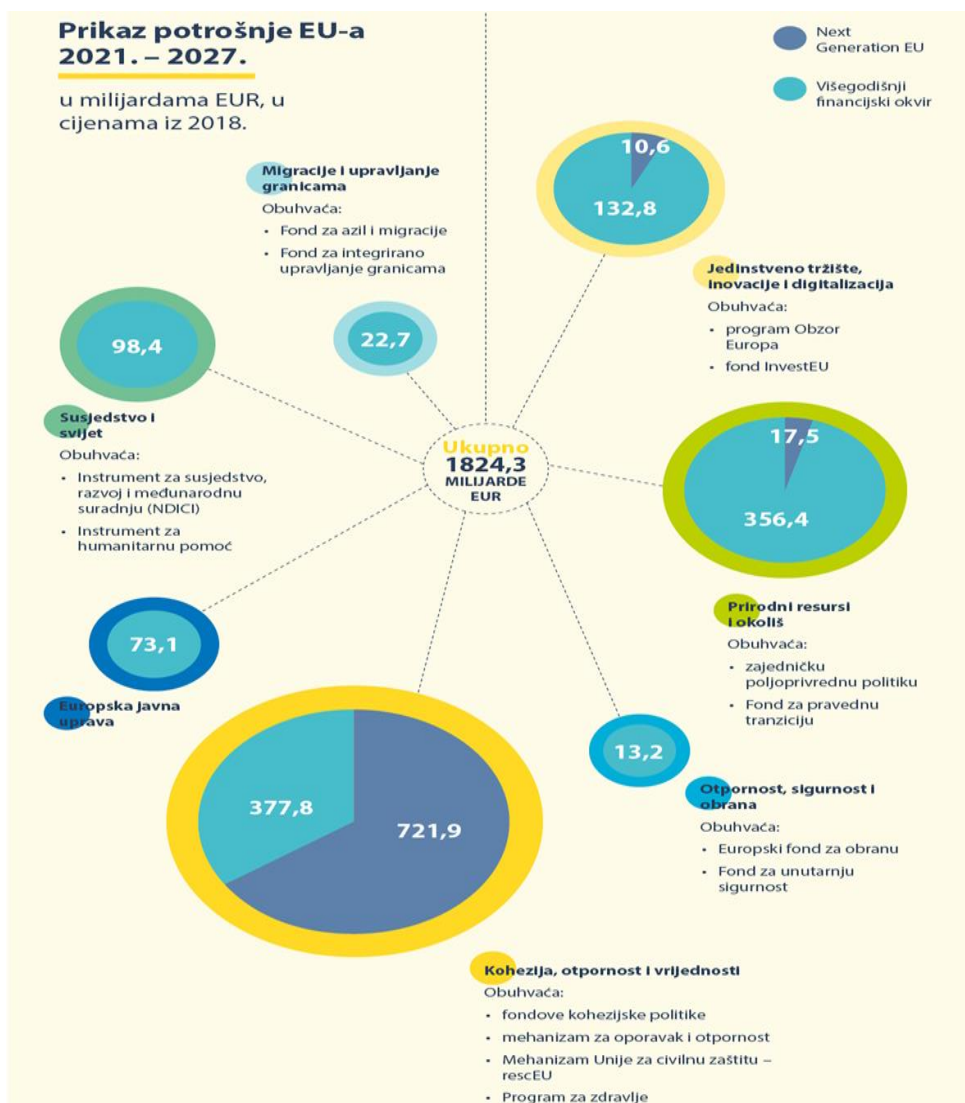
Prikaz potrošnje EU-a 2021. – 2027.

u milijardama EUR, u cijenama iz 2018.

Next Generation EU

Višegodišnji financijski okvir

Migracije i upravljanje granicama
Obuhvaća:
• Fond za azil i migracije
• Fond za integrirano upravljanje granicama

22,7

10,6
132,8

Jedinstveno tržište, inovacije i digitalizacija
Obuhvaća:
• program Obzor Europa
• fond InvestEU

98,4

Susjedstvo i svijet
Obuhvaća:
• Instrument za susjedstvo, razvoj i međunarodnu suradnju (NDICI)
• Instrument za humanitarnu pomoć

Ukupno
1824,3
MILIJARDE EUR

17,5
356,4

Prirodni resursi i okoliš
Obuhvaća:
• zajedničku poljoprivrednu politiku
• Fond za pravednu tranziciju

73,1

Europska javna uprava

377,8
721,9

13,2

Otpornost, sigurnost i obrana
Obuhvaća:
• Europski fond za obranu
• Fond za unutarnju sigurnost

Kohezija, otpornost i vrijednosti
Obuhvaća:
• fondove kohezijske politike
• mehanizam za oporavak i otpornost
• Mehanizam Unije za civilnu zaštitu – rescEU
• Program za zdravlje